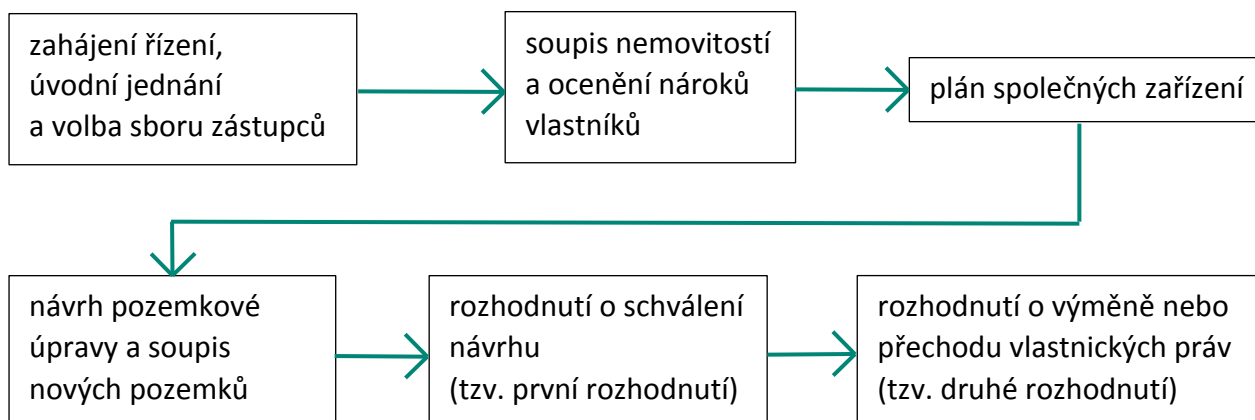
zahájení řízení, úvodní jednání a volba sboru zástupců

soupis nemovitostí a ocenění nároků vlastníků

plán společných zařízení

návrh pozemkové úpravy a soupis nových pozemků

rozhodnutí o schválení návrhu (tzv. první rozhodnutí)

rozhodnutí o výměně nebo přechodu vlastnických práv (tzv. druhé rozhodnutí)